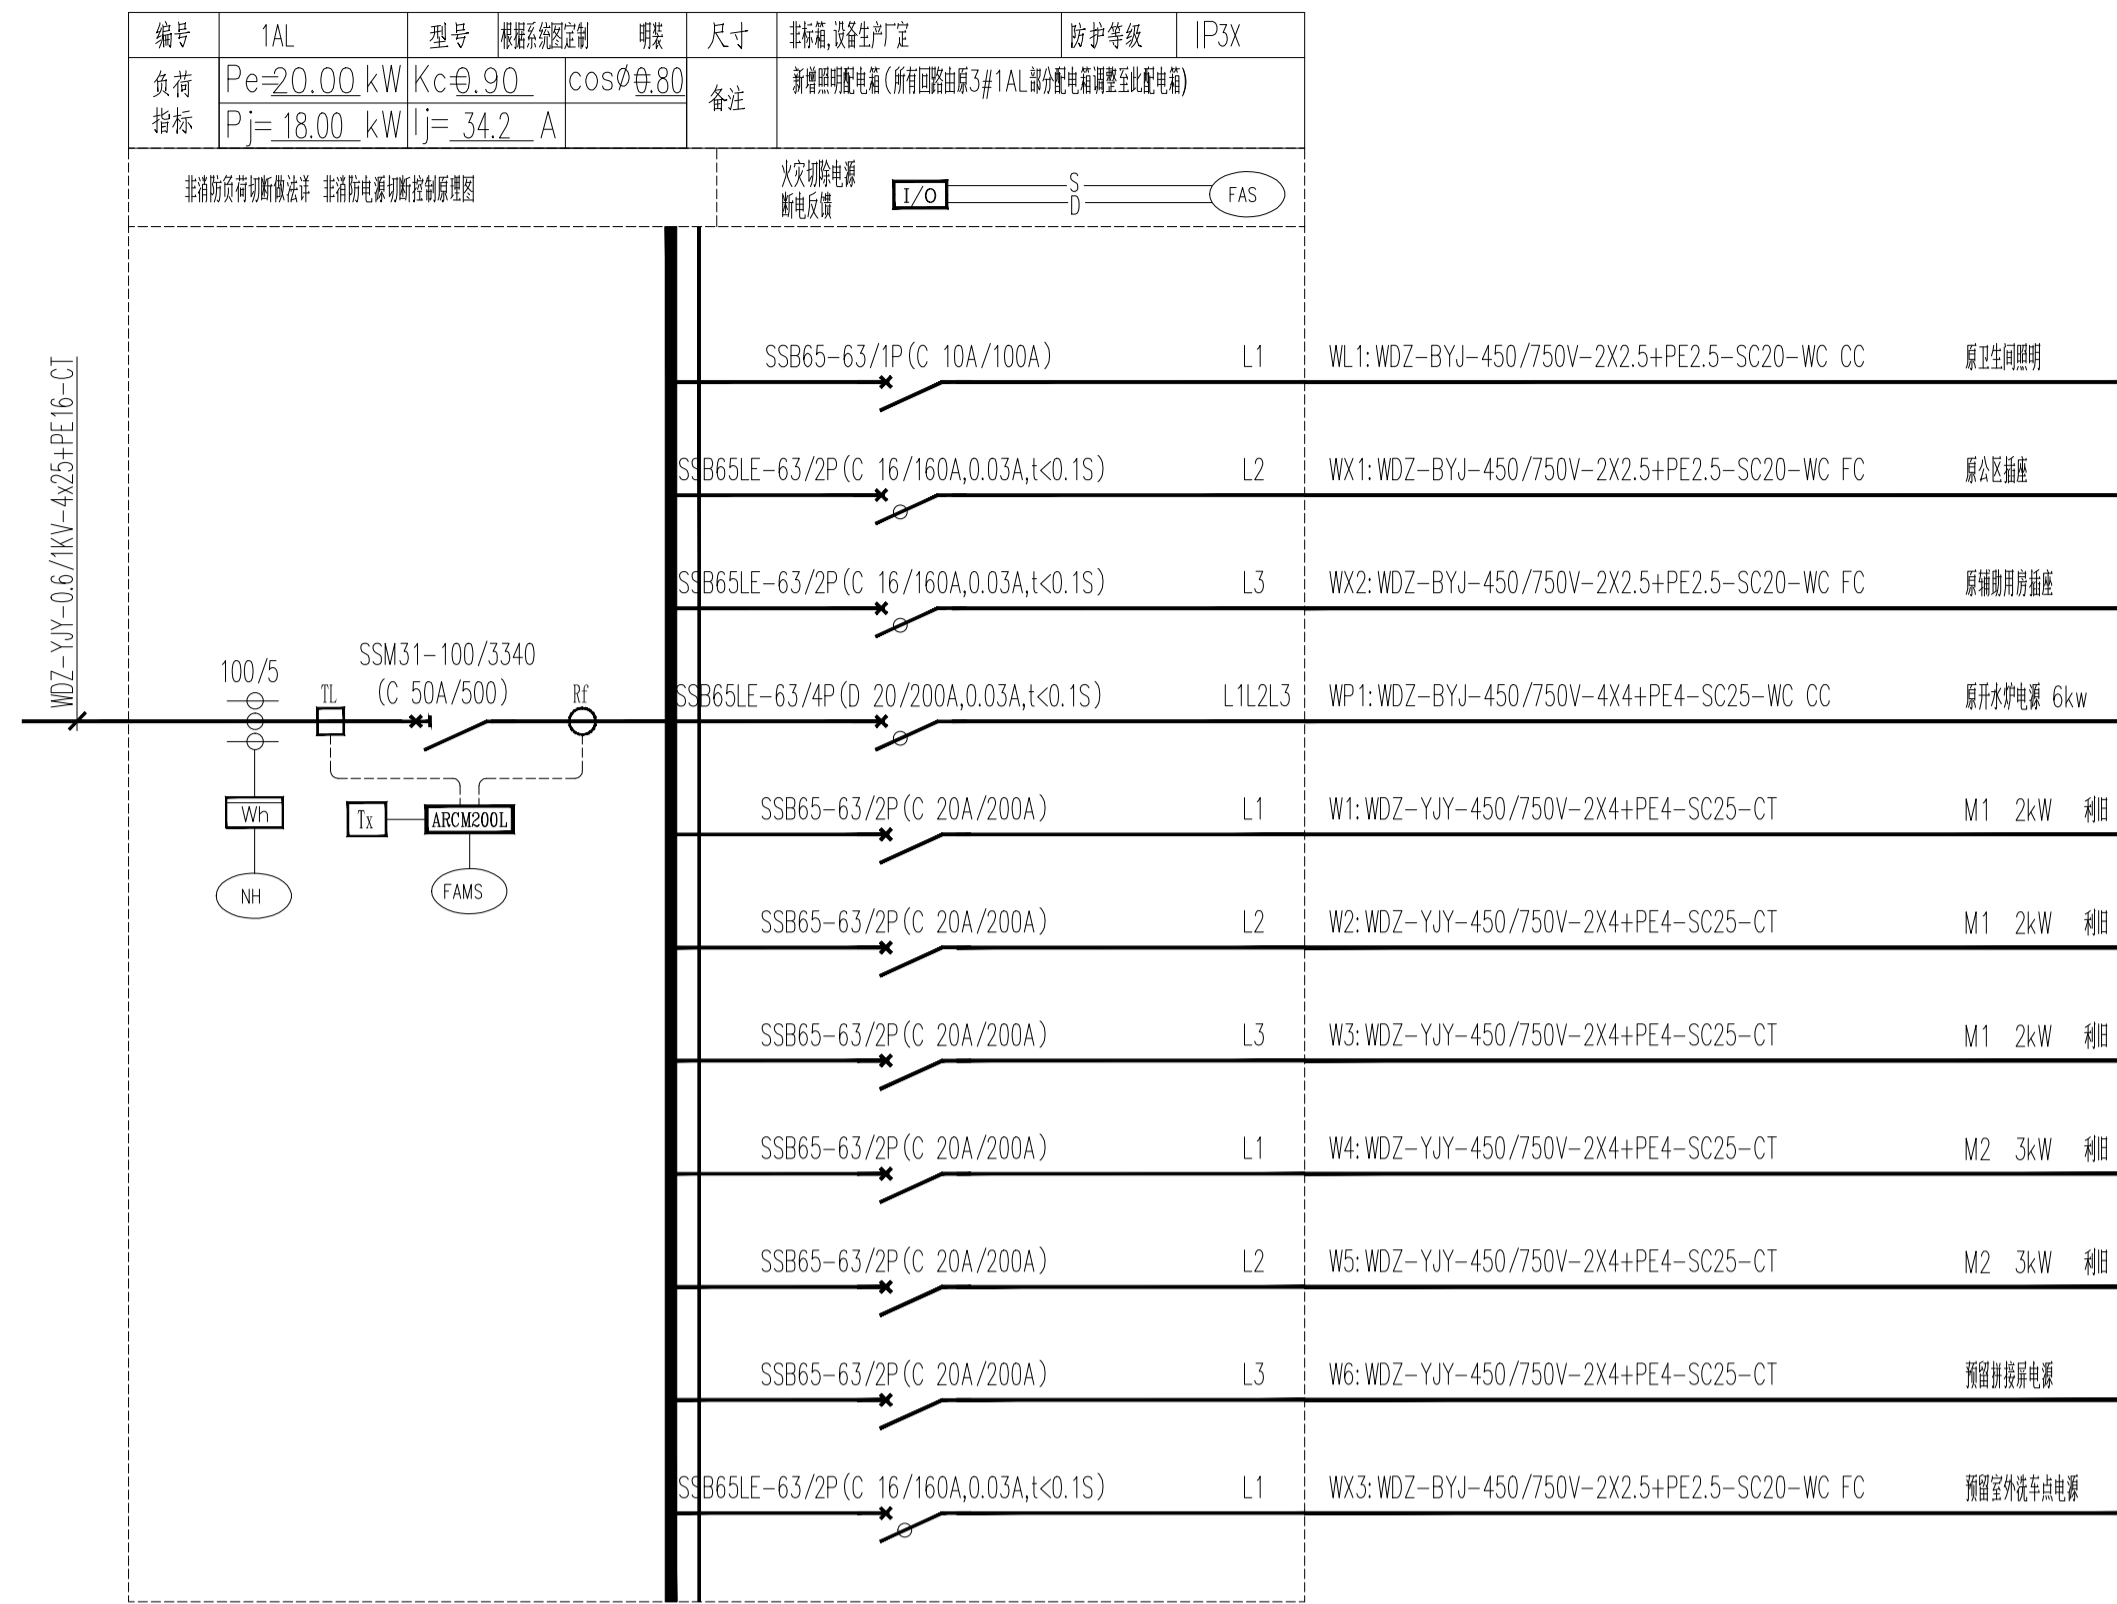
| 编号 | 1AL | 型号 | 根据系统图定制 明装 | 尺寸 | 非标箱,设备生产厂定 | 防护等级 | IP3X |
|---|---|---|---|---|---|---|---|
| 负荷指标 | Pe=20.00 kW | Kc=0.90 | cosØ=0.80 | 备注 | 新增照明配电箱(所有回路由原3#1AL部分配电箱调整至此配电箱) | | |
| | Pj=18.00 kW | Ij=34.2 A | | | | | |

非消防负荷切断做法详 非消防电源切断控制原理图

火灾切除电源
断电反馈

I/O

S
D

FAS

WDZ-YJY-0.6/1KV-4x25+PE16-CT

100/5

TL

SSM31-100/3340
(C 50A/500)

Rf

Wh

NH

Tx

ARCM200L

FAMS

SSB65-63/1P(C 10A/100A) L1 WL1: WDZ-BYJ-450/750V-2X2.5+PE2.5-SC20-WC CC 原卫生间照明

SSB65LE-63/2P(C 16/160A,0.03A,t<0.1S) L2 WX1: WDZ-BYJ-450/750V-2X2.5+PE2.5-SC20-WC FC 原公区插座

SSB65LE-63/2P(C 16/160A,0.03A,t<0.1S) L3 WX2: WDZ-BYJ-450/750V-2X2.5+PE2.5-SC20-WC FC 原辅助用房插座

SSB65LE-63/4P(D 20/200A,0.03A,t<0.1S) L1L2L3 WP1: WDZ-BYJ-450/750V-4X4+PE4-SC25-WC CC 原开水炉电源 6kw

SSB65-63/2P(C 20A/200A) L1 W1: WDZ-YJY-450/750V-2X4+PE4-SC25-CT M1 2kW 利旧

SSB65-63/2P(C 20A/200A) L2 W2: WDZ-YJY-450/750V-2X4+PE4-SC25-CT M1 2kW 利旧

SSB65-63/2P(C 20A/200A) L3 W3: WDZ-YJY-450/750V-2X4+PE4-SC25-CT M1 2kW 利旧

SSB65-63/2P(C 20A/200A) L1 W4: WDZ-YJY-450/750V-2X4+PE4-SC25-CT M2 3kW 利旧

SSB65-63/2P(C 20A/200A) L2 W5: WDZ-YJY-450/750V-2X4+PE4-SC25-CT M2 3kW 利旧

SSB65-63/2P(C 20A/200A) L3 W6: WDZ-YJY-450/750V-2X4+PE4-SC25-CT 预留拼接屏电源

SSB65LE-63/2P(C 16/160A,0.03A,t<0.1S) L1 WX3: WDZ-BYJ-450/750V-2X2.5+PE2.5-SC20-WC FC 预留室外洗车点电源